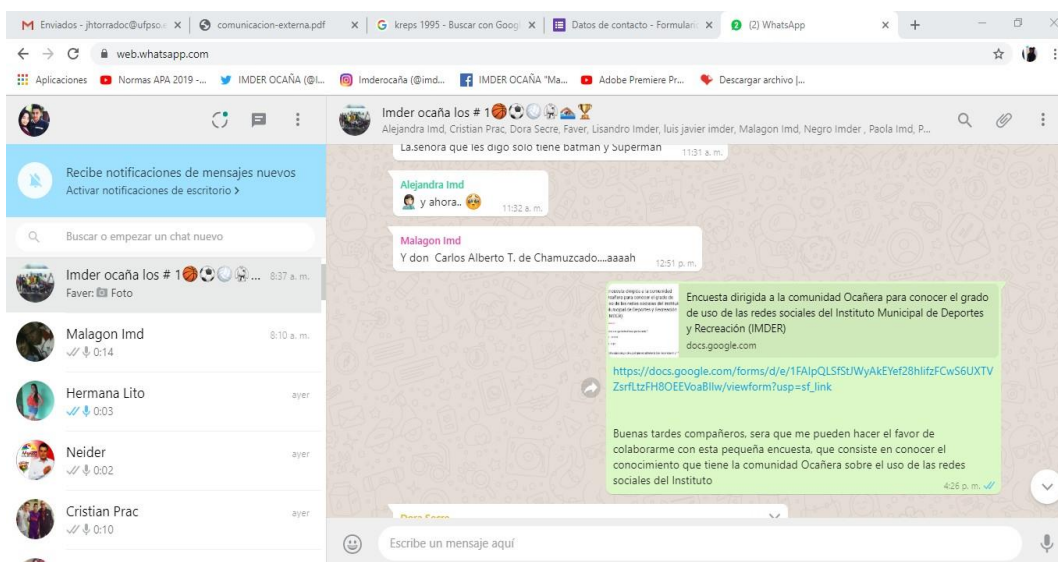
Enviados - jhtorradoc@ufpso.c × | comunicacion-externa.pdf × | kreps 1995 - Buscar con Googl × | Datos de contacto - Formulario × | (2) WhatsApp × | +

web.whatsapp.com

Aplicaciones | Normas APA 2019 -... | IMDER OCAÑA (@I... | Imderocaña (@imd... | IMDER OCAÑA "Ma... | Adobe Premiere Pr... | Descargar archivo |...

Recibe notificaciones de mensajes nuevos
Activar notificaciones de escritorio >

Buscar o empezar un chat nuevo

Imder ocaña los # 1 ... 8:37 a. m.
Faver: Foto

Malagon Imd 8:10 a. m.
0:14

Hermana Lito ayer
0:03

Neider ayer
0:02

Cristian Prac ayer
0:10

Imder ocaña los # 1
Alejandra Imd, Cristian Prac, Dora Secre, Faver, Lisandro Imder, luis javier imder, Malagon Imd, Negro Imder , Paola Imd, P...

La.senora que les digo solo tiene batman y Superman 11:31 a. m.

Alejandra Imd
y ahora.. 11:32 a. m.

Malagon Imd
Y don Carlos Alberto T. de Chamuzcado....aaaah 12:51 p. m.

Encuesta dirigida a la comunidad Ocañera para conocer el grado de uso de las redes sociales del Instituto Municipal de Deportes y Recreación (IMDER)
docs.google.com

https://docs.google.com/forms/d/e/1FAIpQLSfStJWyAkEYef28hIifzFCwS6UXTVZsrfLtzFH8OEEVoaBllw/viewform?usp=sf_link

Buenas tardes compañeros, sera que me pueden hacer el favor de colaborarme con esta pequeña encuesta, que consiste en conocer el conocimiento que tiene la comunidad Ocañera sobre el uso de las redes sociales del Instituto
4:26 p. m.

Escribe un mensaje aquí